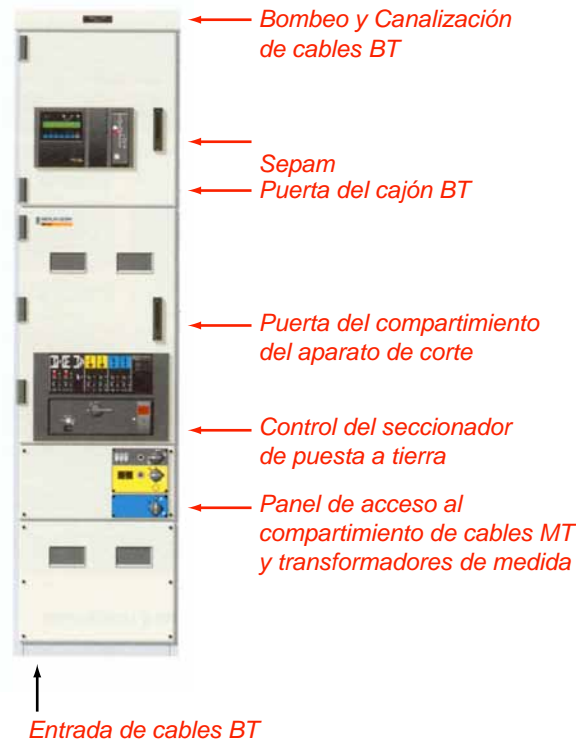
Bombeo y Canalización de cables BT

Sepam

Puerta del cajón BT

Puerta del compartimiento del aparato de corte

Control del seccionador de puesta a tierra

Panel de acceso al compartimiento de cables MT y transformadores de medida

Entrada de cables BT